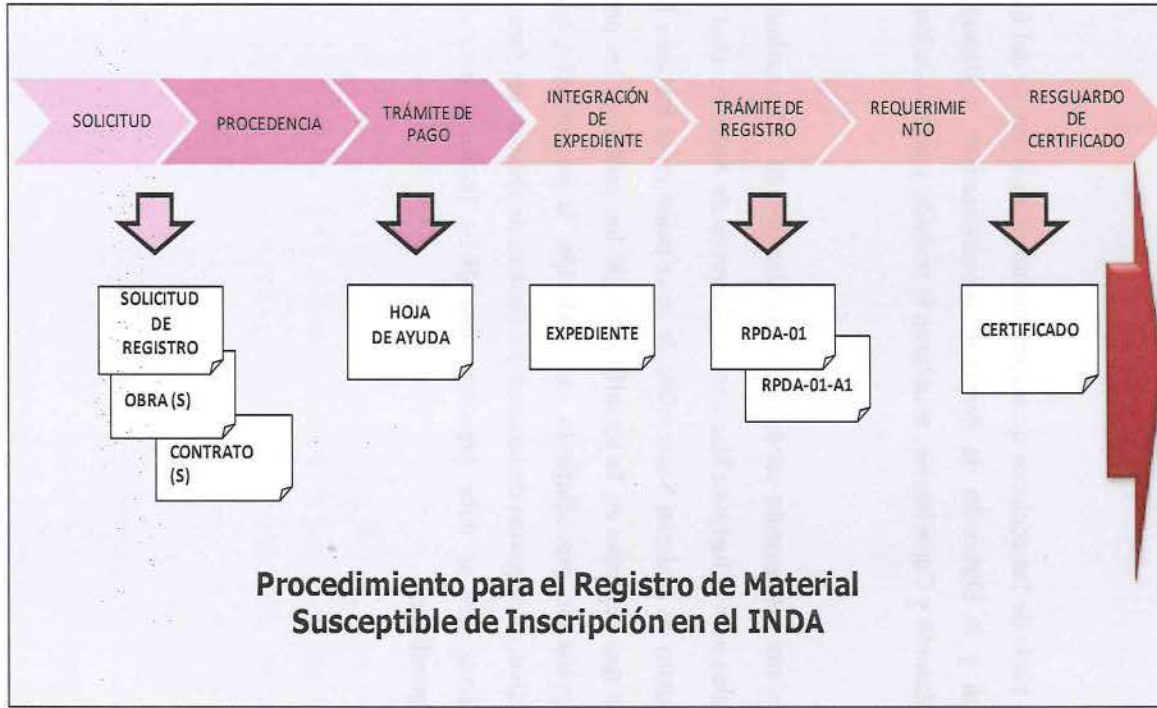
SOLICITUD

PROCEDENCIA

TRÁMITE DE PAGO

INTEGRACIÓN DE EXPEDIENTE

TRÁMITE DE REGISTRO

REQUERIMIE NTO

RESGUARDO DE CERTIFICADO

SOLICITUD DE REGISTRO

OBRA (S)

CONTRATO (S)

HOJA DE AYUDA

EXPEDIENTE

RPDA-01

RPDA-01-A1

CERTIFICADO

Procedimiento para el Registro de Material Susceptible de Inscripción en el INDA